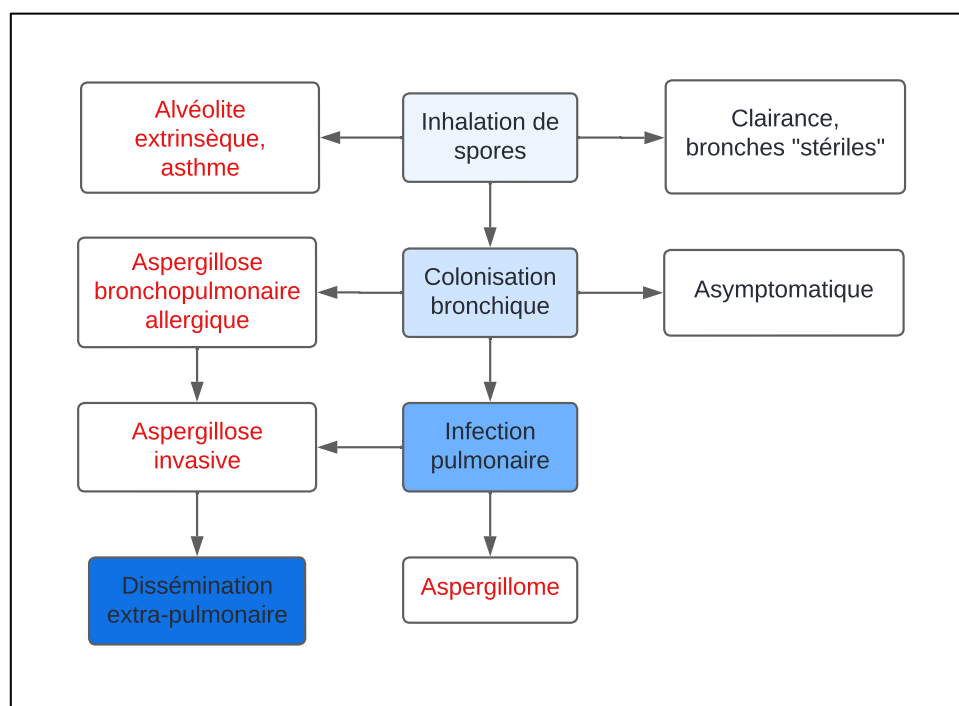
Alvéolite extrinsèque, asthme

Inhalation de spores

Clairance, bronches "stériles"

Aspergillose bronchopulmonaire allergique

Colonisation bronchique

Asymptomatique

Aspergillose invasive

Infection pulmonaire

Dissémination extra-pulmonaire

Aspergillome